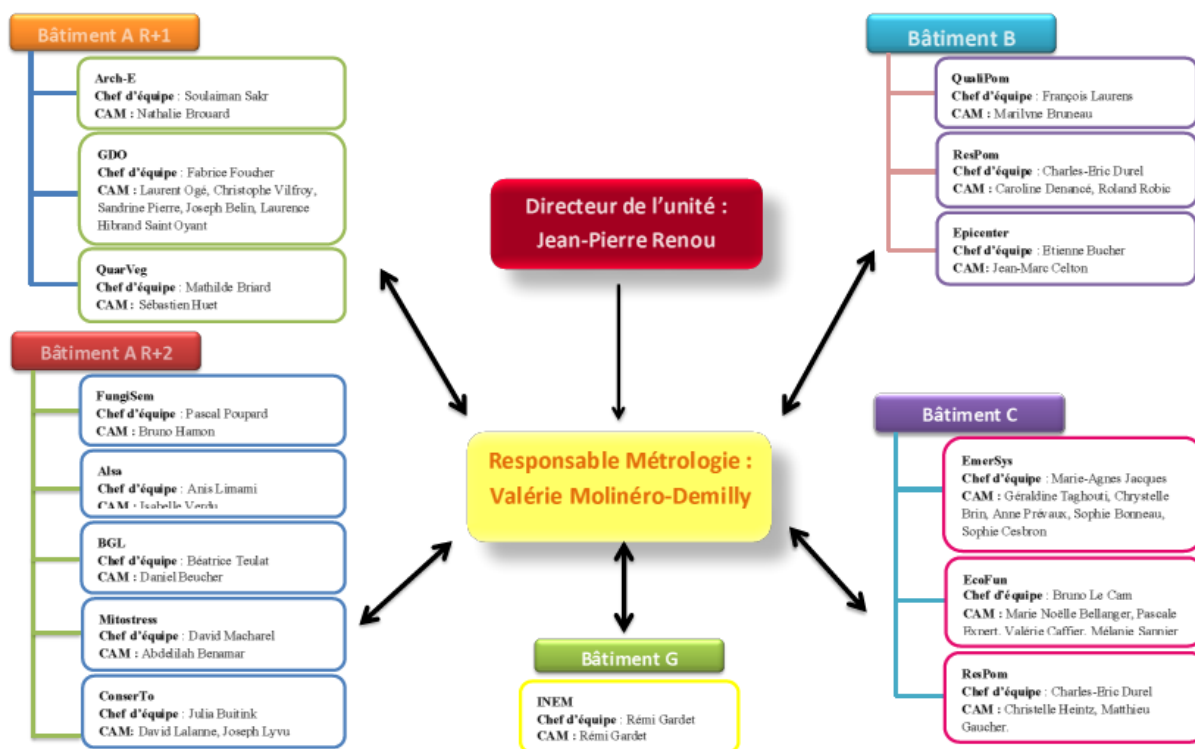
Bâtiment A R+1

Arch-E
Chef d'équipe : Soulaiman Sakr
CAM : Nathalie Brouard

GDO
Chef d'équipe : Fabrice Foucher
CAM : Laurent Ogé, Christophe Vilfroy, Sandrine Pierre, Joseph Belin, Laurence Hibrand Saint Oyant

QuarVeg
Chef d'équipe : Mathilde Briard
CAM : Sébastien Huet

Bâtiment A R+2

FungiSem
Chef d'équipe : Pascal Poupard
CAM : Bruno Hamon

Alsa
Chef d'équipe : Anis Limami
CAM : Isabelle Verdu

BGL
Chef d'équipe : Béatrice Teulat
CAM : Daniel Beucher

Mitostress
Chef d'équipe : David Macharel
CAM : Abdelilah Benamar

ConserTo
Chef d'équipe : Julia Buitink
CAM: David Lalanne, Joseph Lyvu

Directeur de l'unité : Jean-Pierre Renou

Responsable Métrologie : Valérie Molinéro-Demilly

Bâtiment G

INEM
Chef d'équipe : Rémi Gardet
CAM : Rémi Gardet

Bâtiment B

QualiPom
Chef d'équipe : François Laurens
CAM : Marilyne Bruneau

ResPom
Chef d'équipe : Charles-Eric Durel
CAM : Caroline Denancé, Roland Robic

Epicenter
Chef d'équipe : Etienne Bucher
CAM: Jean-Marc Celton

Bâtiment C

EmerSys
Chef d'équipe : Marie-Agnes Jacques
CAM : Géraldine Taghouti, Chrystelle Brin, Anne Prévaux, Sophie Bonneau, Sophie Cesbron

EcoFun
Chef d'équipe : Bruno Le Cam
CAM : Marie Noëlle Bellanger, Pascale Expert, Valérie Caffier, Mélanie Sannier

ResPom
Chef d'équipe : Charles-Eric Durel
CAM : Christelle Heintz, Matthieu Gaucher.